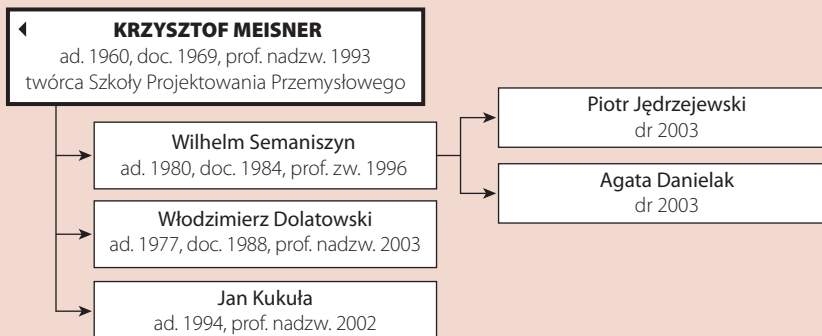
KRZYSZTOF MEISNER
ad. 1960, doc. 1969, prof. nadzw. 1993
twórca Szkoły Projektowania Przemysłowego

Wilhelm Semaniszyn
ad. 1980, doc. 1984, prof. zw. 1996

Piotr Jędrzejewski
dr 2003

Agata Danielak
dr 2003

Włodzimierz Dolatowski
ad. 1977, doc. 1988, prof. nadzw. 2003

Jan Kukuła
ad. 1994, prof. nadzw. 2002